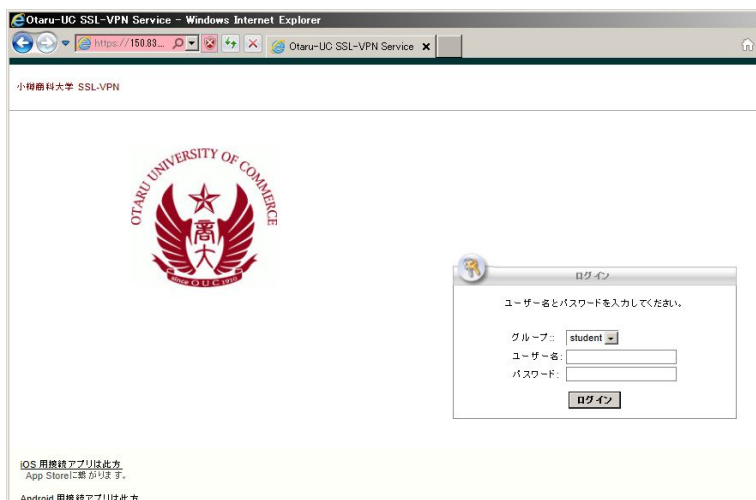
Otaru-UC SSL-VPN Service - Windows Internet Explorer

https://150.83...

Otaru-UC SSL-VPN Service

小樽商科大学 SSL-VPN

OTARU UNIVERSITY OF COMMERCE

商大

since OUC 1911

ログイン

ユーザー名とパスワードを入力してください。

グループ: student

ユーザー名:

パスワード:

ログイン

iOS 用接続アプリは此方

App Storeに繋がります。

Android 用接続アプリは此方